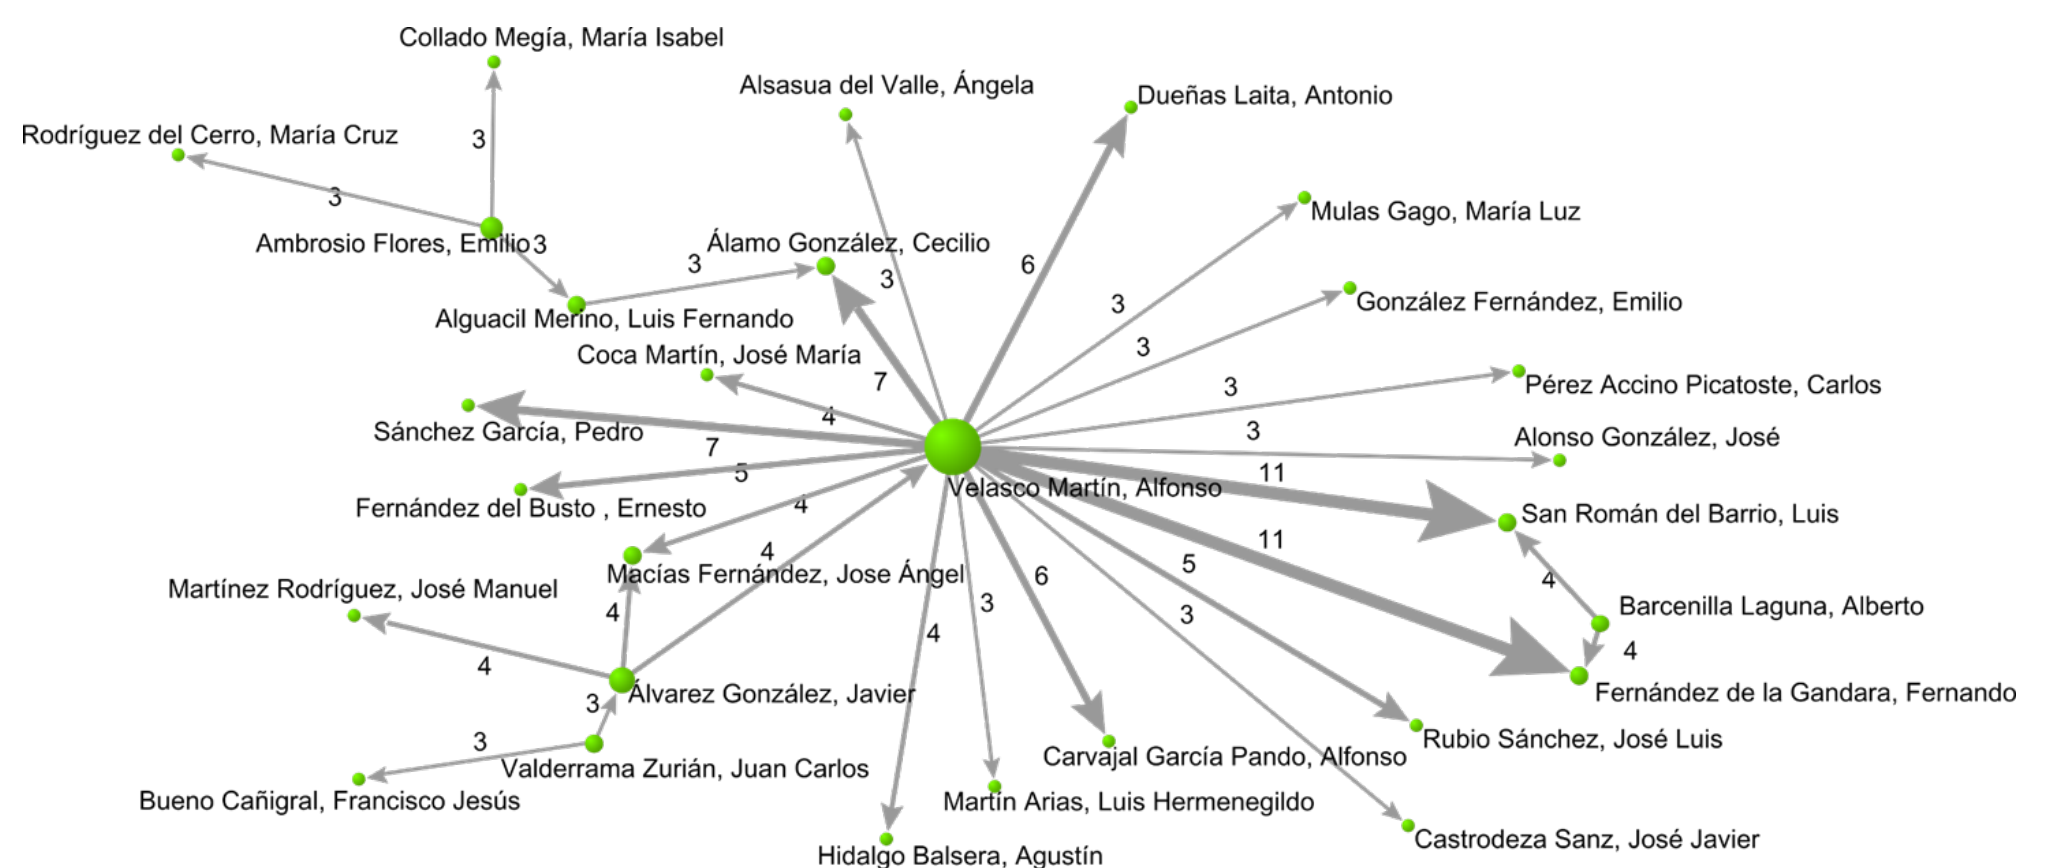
Collado Megía, María Isabel

Alsasua del Valle, Ángela

Dueñas Laita, Antonio

Rodríguez del Cerro, María Cruz

3

3

Ambrosio Flores, Emilio 3

Álamo González, Cecilio

Mulas Gago, María Luz

3

3

6

Alguacil Merino, Luis Fernando

3

González Fernández, Emilio

3

Coca Martín, José María

7

3

Pérez Accino Picatoste, Carlos

4

Sánchez García, Pedro

3

7

Alonso González, José

5

Velasco Martín, Alfonso

11

Fernández del Busto , Ernesto

4

San Román del Barrio, Luis

4

11

Macías Fernández, Jose Ángel

5

4

Martínez Rodríguez, José Manuel

4

6

Barcenilla Laguna, Alberto

3

3

4

4

4

Álvarez González, Javier

Fernández de la Gandara, Fernando

3

3

Rubio Sánchez, José Luis

Valderrama Zurián, Juan Carlos

Carvajal García Pando, Alfonso

Bueno Cañigral, Francisco Jesús

Martín Arias, Luis Hermenegildo

Castrodeza Sanz, José Javier

Hidalgo Balsera, Agustín